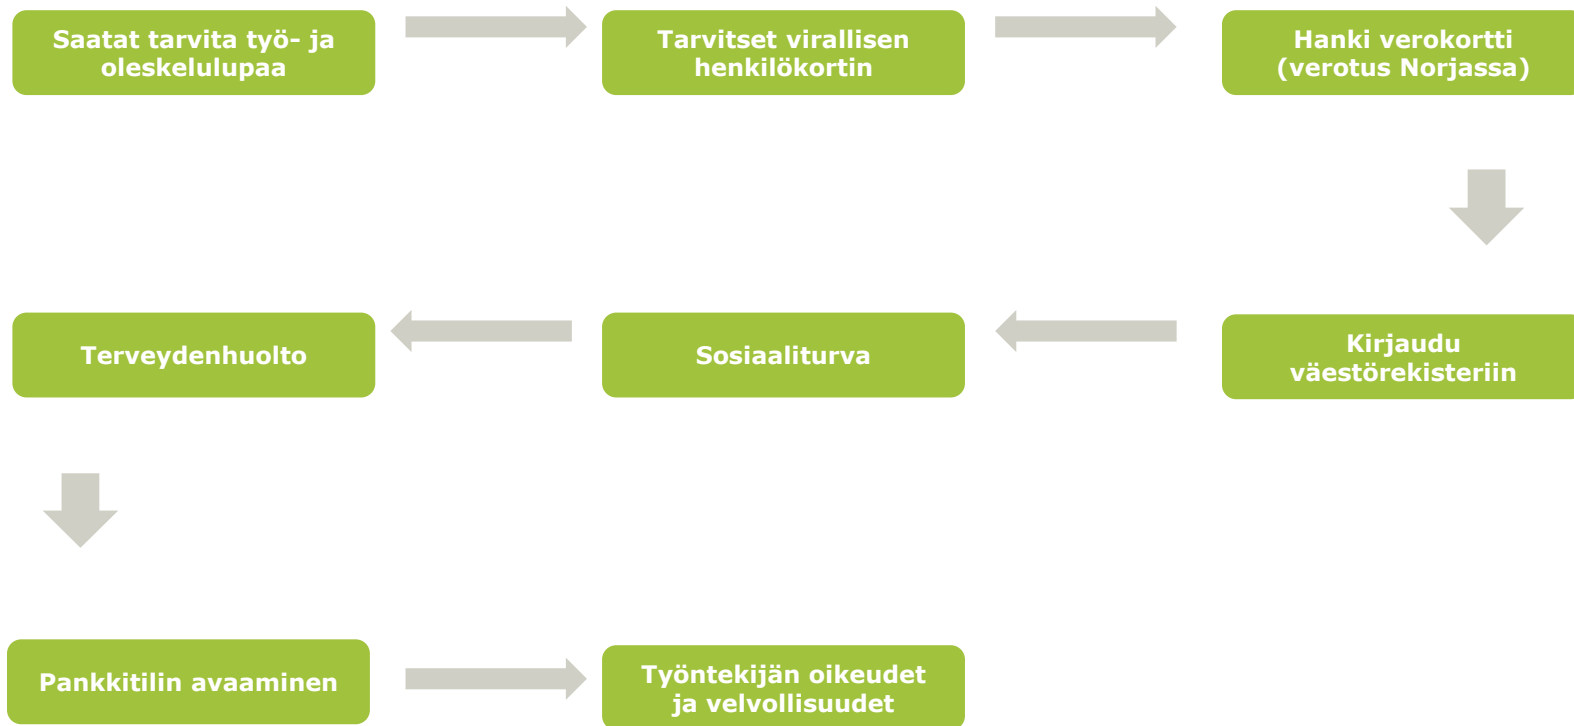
Saatat tarvita työ- ja oleskelulupaa

Tarvitset virallisen henkilökortin

Hanki verokortti (verotus Norjassa)

Kirjaudu väestörekisteriin

Sosiaaliturva

Terveydenhuolto

Pankkitilin avaaminen

Työntekijän oikeudet ja velvollisuudet